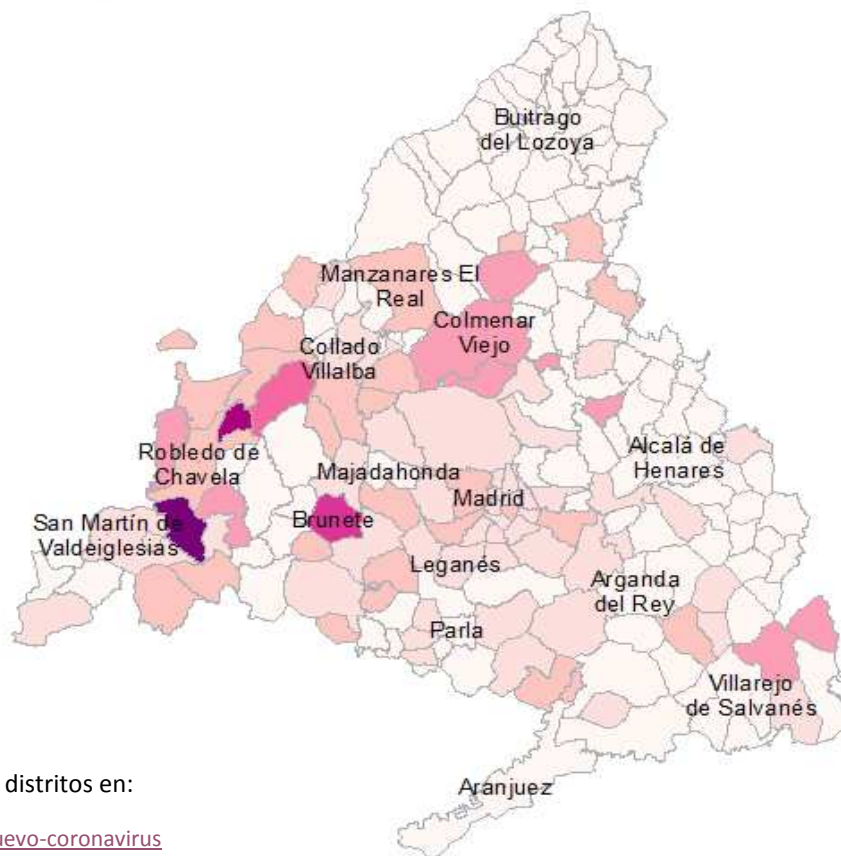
Buitrago del Lozoya

Manzanares El Real

Colmenar Viejo

Collado Villalba

Robledo de Chavela

Alcalá de Henares

Majadahonda

Madrid

San Martín de Valdeiglesias

Brunete

Leganés

Arganda del Rey

Parla

Villarejo de Salvanés

Aranjuez

distritos en:

uevo-coronavirus